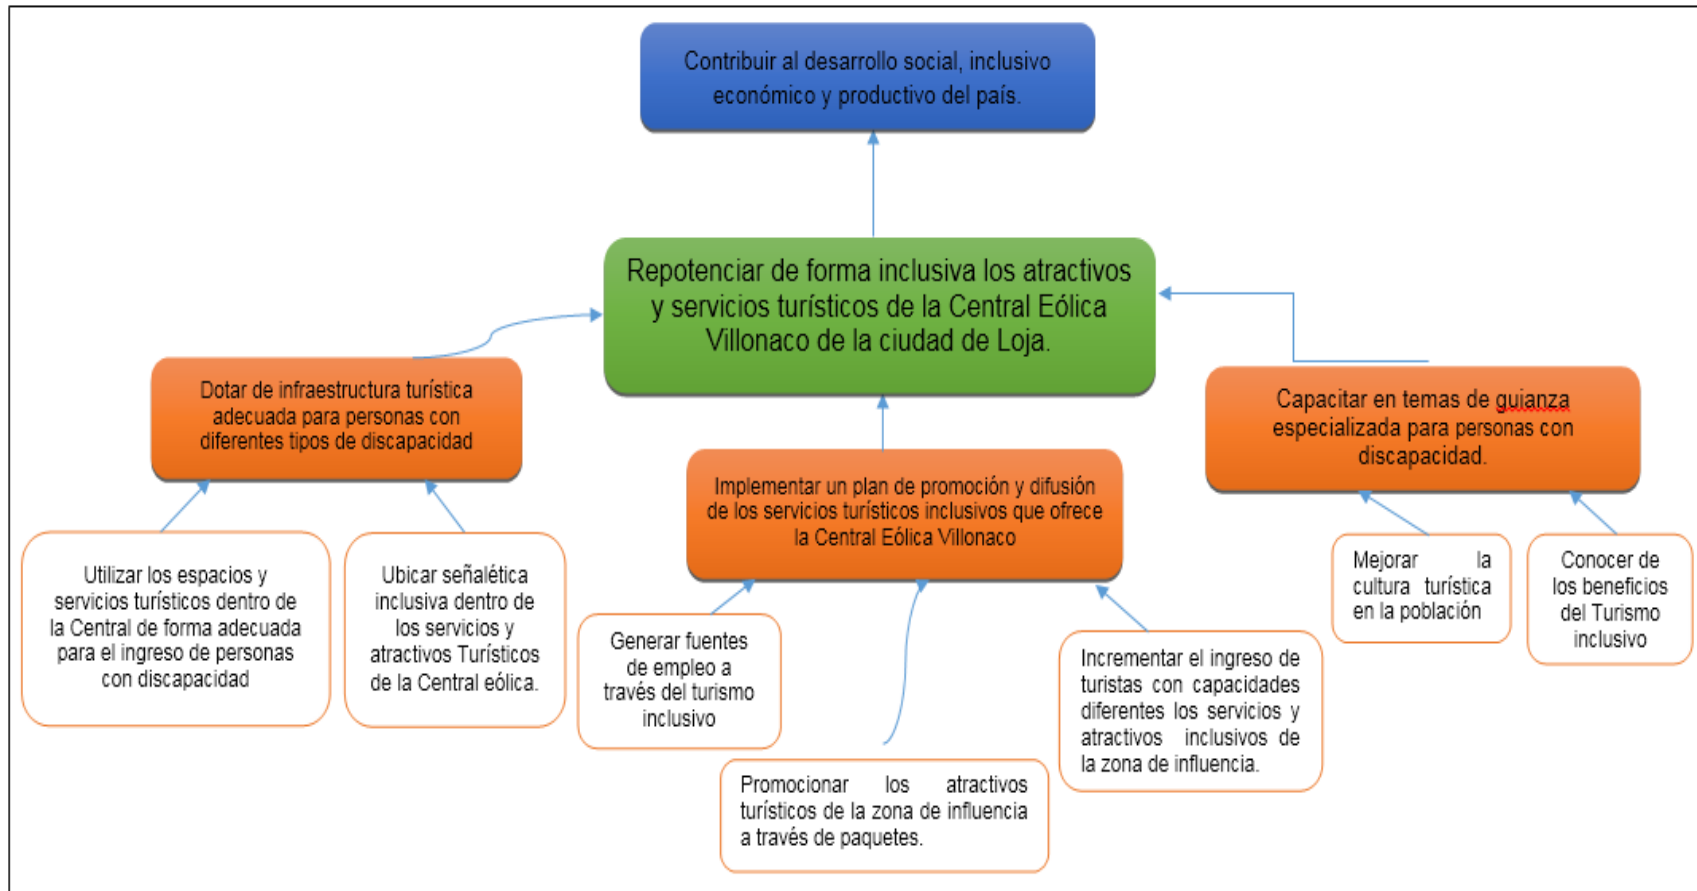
Contribuir al desarrollo social, inclusivo económico y productivo del país.

Repotenciar de forma inclusiva los atractivos y servicios turísticos de la Central Eólica Villonaco de la ciudad de Loja.

Dotar de infraestructura turística adecuada para personas con diferentes tipos de discapacidad

Implementar un plan de promoción y difusión de los servicios turísticos inclusivos que ofrece la Central Eólica Villonaco

Capacitar en temas de guianza especializada para personas con discapacidad.

Utilizar los espacios y servicios turísticos dentro de la Central de forma adecuada para el ingreso de personas con discapacidad

Ubicar señalética inclusiva dentro de los servicios y atractivos Turísticos de la Central eólica.

Generar fuentes de empleo a través del turismo inclusivo

Promocionar los atractivos turísticos de la zona de influencia a través de paquetes.

Incrementar el ingreso de turistas con capacidades diferentes los servicios y atractivos inclusivos de la zona de influencia.

Mejorar la cultura turística en la población

Conocer de los beneficios del Turismo inclusivo